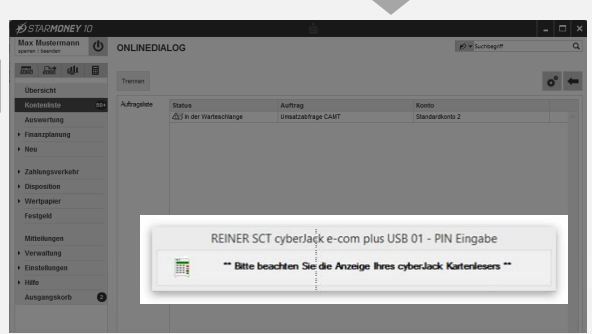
STARMONEY 10

Max Mustermann
sperren | beenden

ONLINEDIALOG

Suchbegriff

Trennen

Übersicht
Kontenliste
Auswertung
Finanzplanung
Neu
Zahlungsverkehr
Disposition
Wertpapier
Festgeld
Mitteilungen
Verwaltung
Einstellungen
Hilfe
Ausgangskorb 2

Auftragsliste

| Status | Auftrag | Konto |
|---|---|---|
| In der Warteschlange | Umsatzabfrage CAMT | Standardkonto 2 |

REINER SCT cyberJack e-com plus USB 01 - PIN Eingabe

** Bitte beachten Sie die Anzeige Ihres cyberJack Kartenlesers **